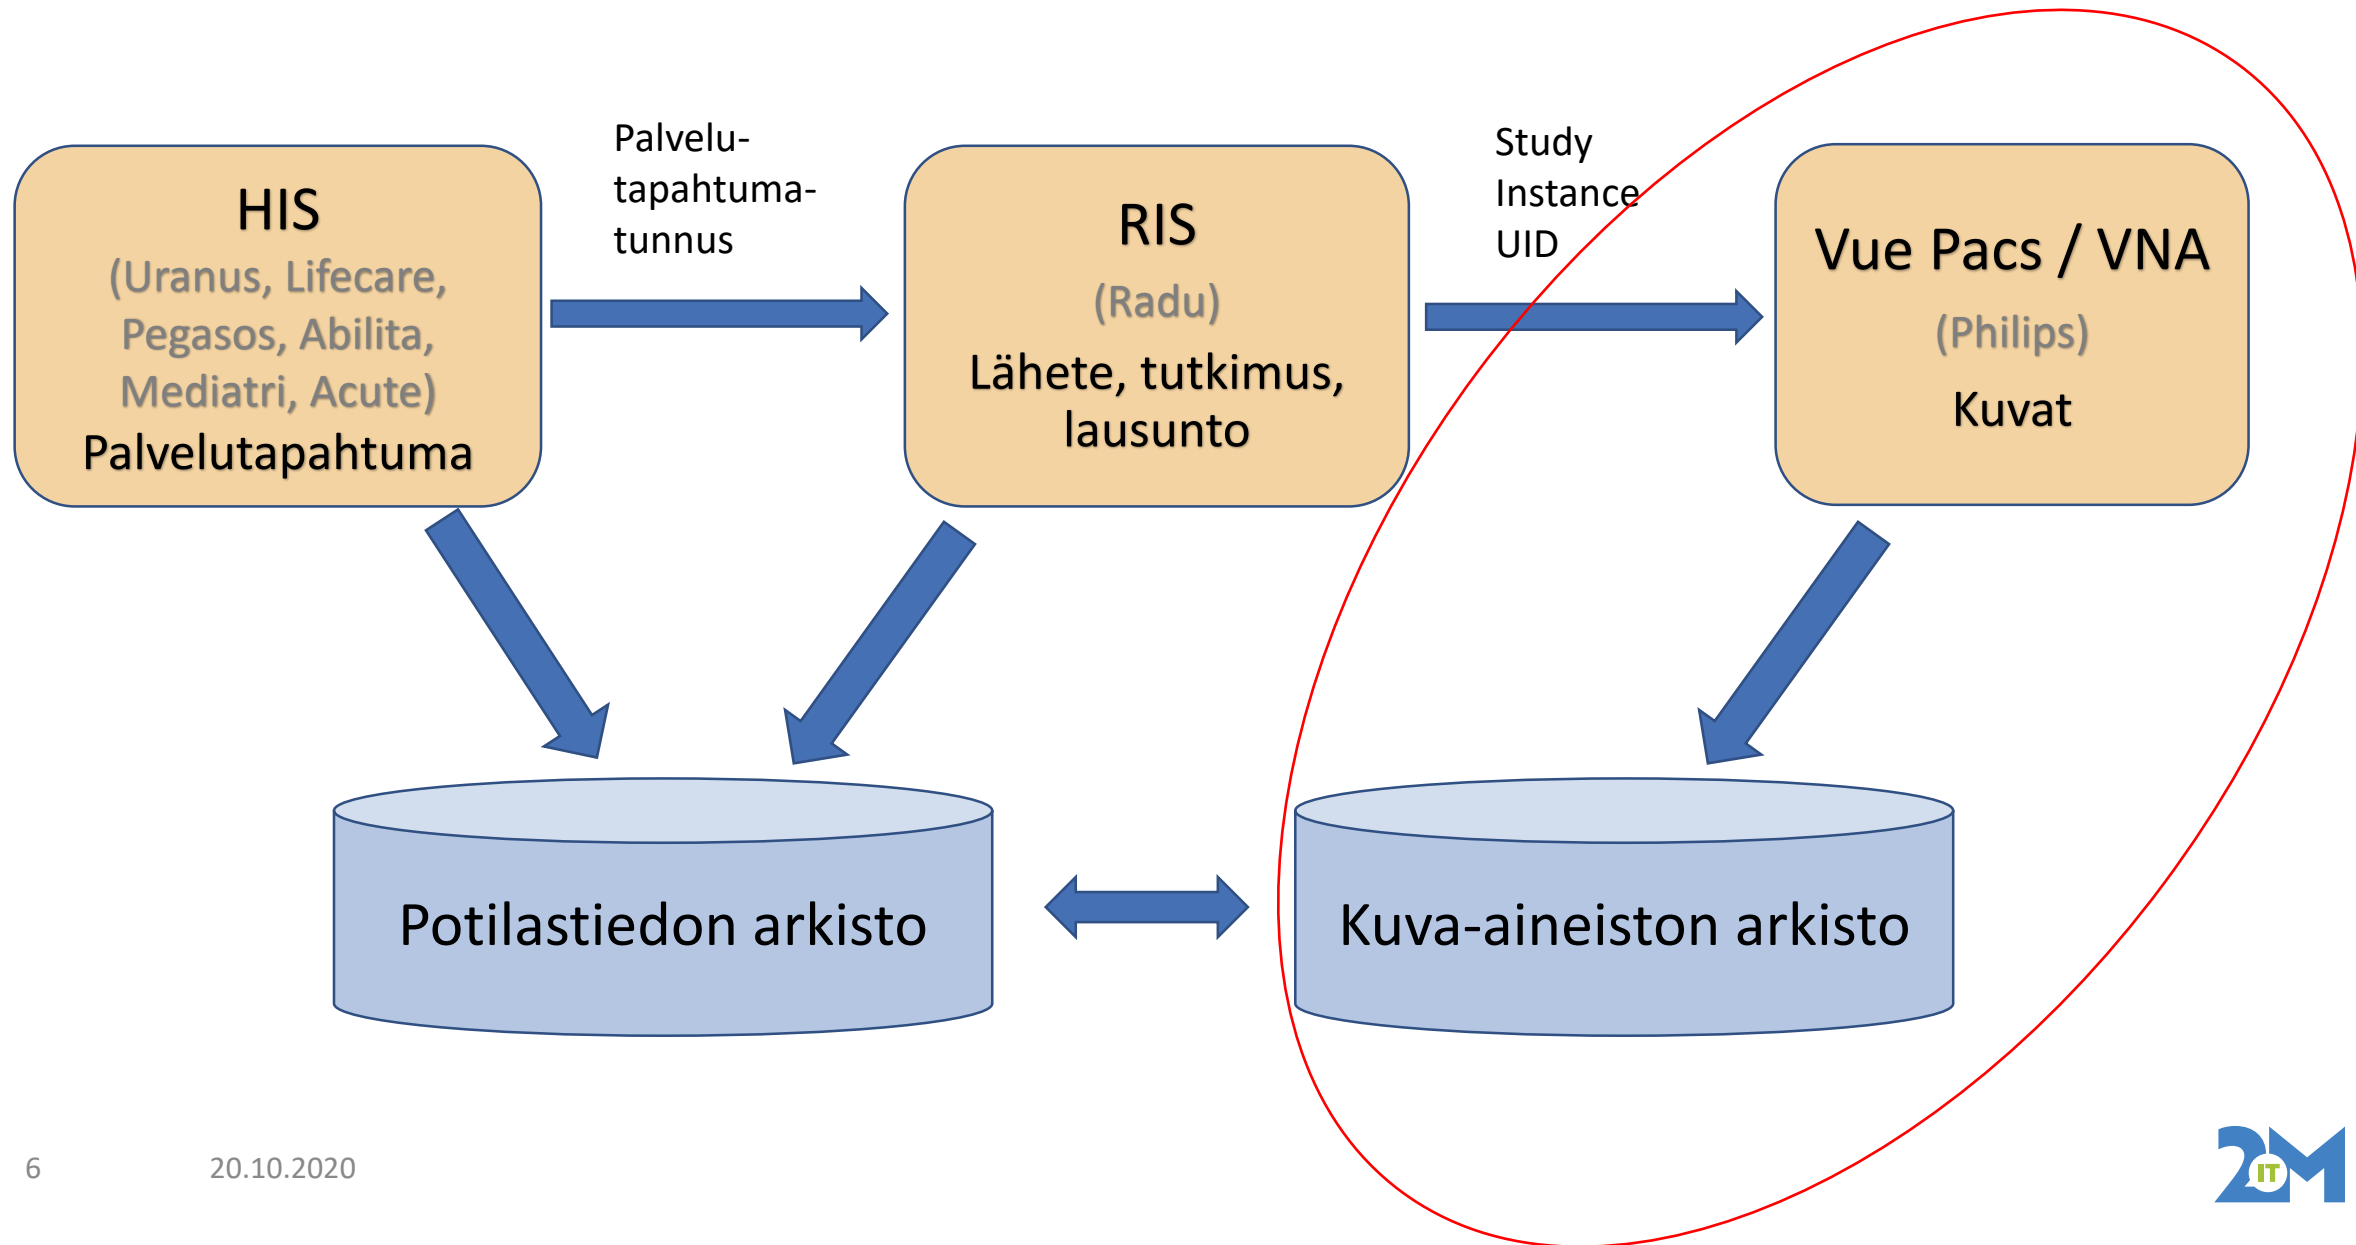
HIS
(Uranus, Lifecare, Pegasos, Abilita, Mediatri, Acute)
Palvelutapahtuma

Palvelutapahtumatunnus

RIS
(Radu)
Lähete, tutkimus, lausunto

Study Instance UID

Vue Pacs / VNA
(Philips)
Kuvat

Potilastiedon arkisto

Kuva-aineiston arkisto

6

20.10.2020

2M IT